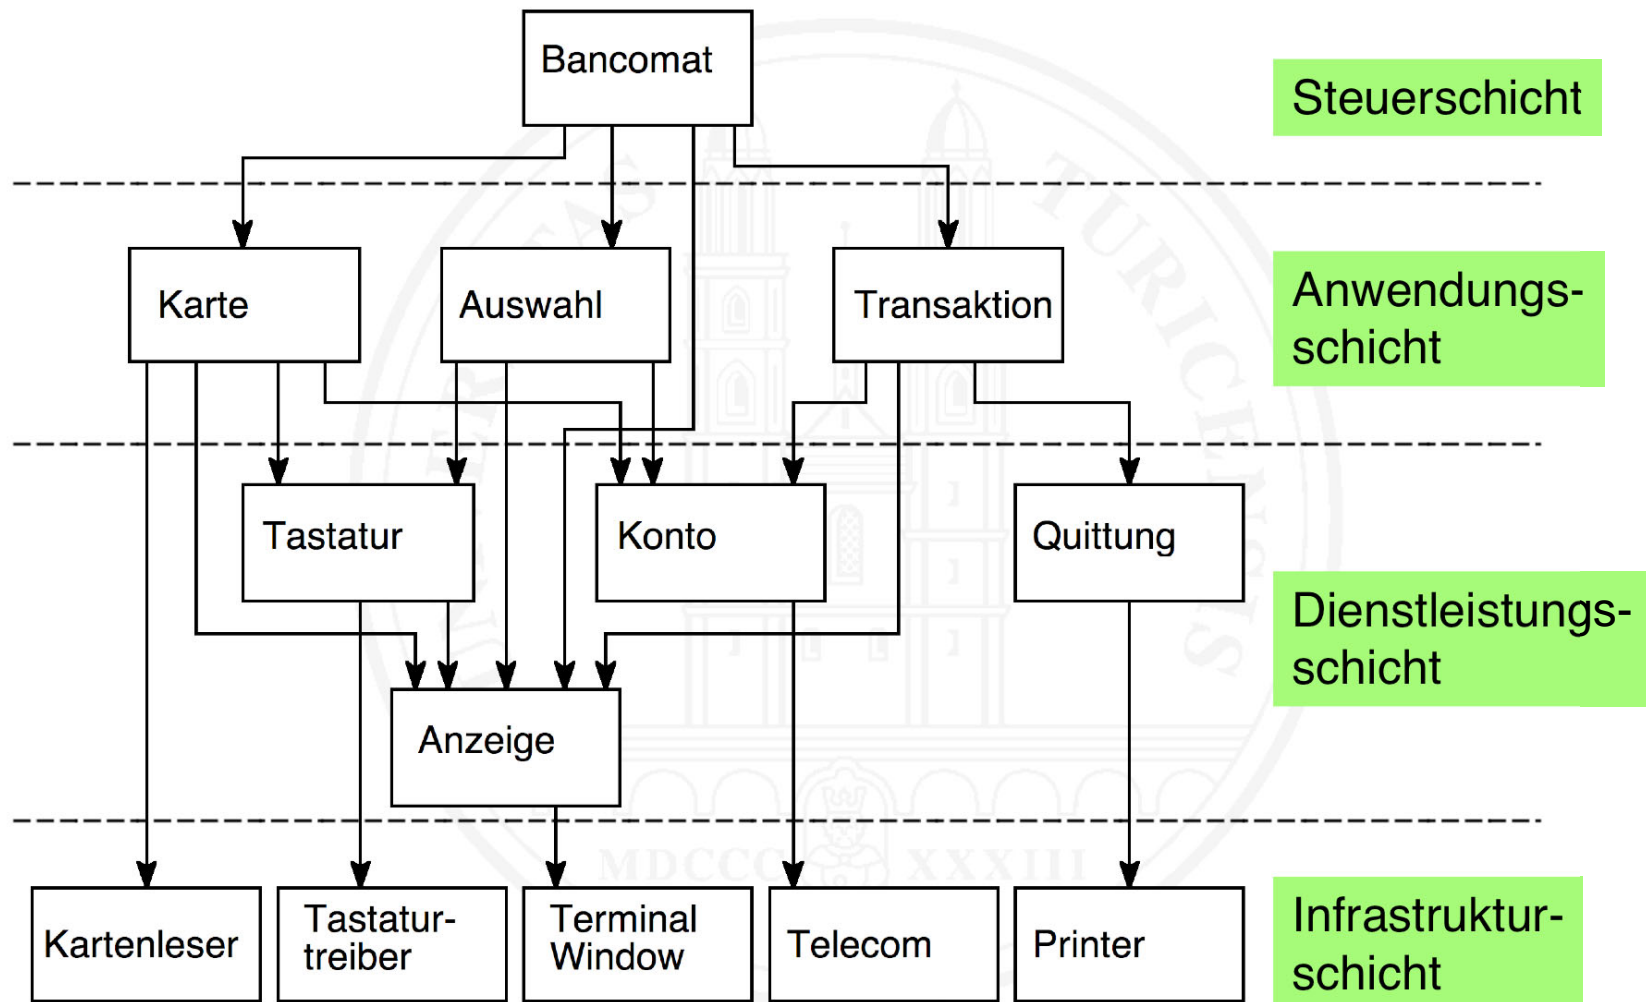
Bancomat

Steuerschicht

Karte

Auswahl

Transaktion

Anwendungsschicht

Tastatur

Konto

Quittung

Dienstleistungsschicht

Anzeige

Kartenleser

Tastaturtreiber

Terminal Window

Telecom

Printer

Infrastrukturschicht

TURICENSIS

MDCCC XXXIII